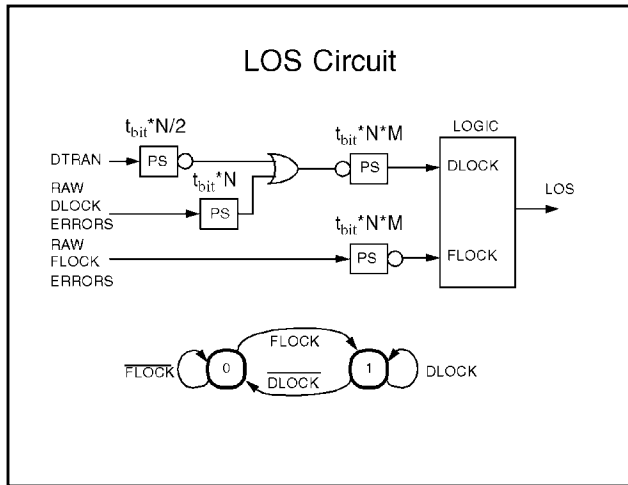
LOS Circuit

$t_{bit}$*N/2

DTRAN

PS

RAW DLOCK ERRORS

$t_{bit}$*N

PS

$t_{bit}$*N*M

PS

LOGIC

DLOCK

LOS

$t_{bit}$*N*M

RAW FLOCK ERRORS

PS

FLOCK

$\overline{FLOCK}$

0

FLOCK

$\overline{DLOCK}$

1

DLOCK